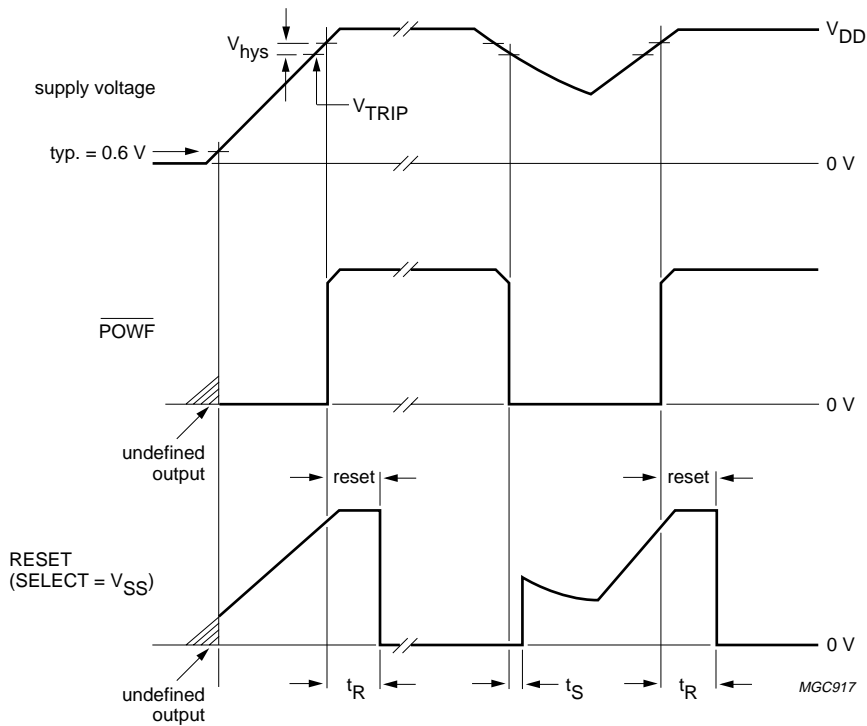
$V_{hys}$

$V_{DD}$

supply voltage

$V_{TRIP}$

typ. = 0.6 V

0 V

$\overline{POWF}$

0 V

undefined output

reset

reset

RESET ($SELECT = V_{SS}$)

0 V

undefined output

$t_R$

$t_S$

$t_R$

MGC917